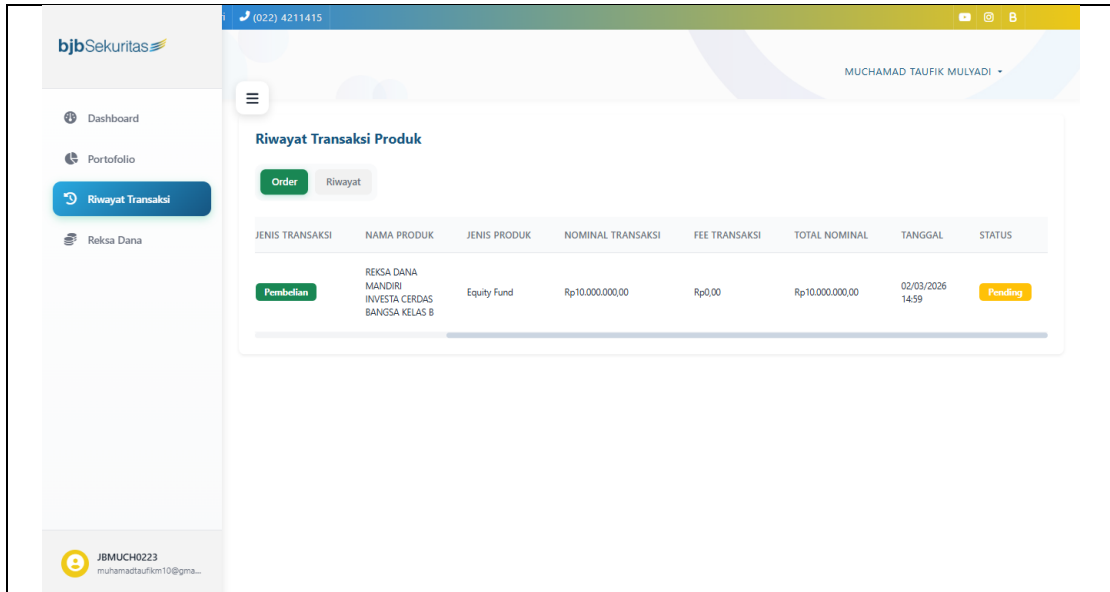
(022) 4211415

B

bjbSekuritas

MUCHAMAD TAUFIK MULYADI

Dashboard

Portofolio

Riwayat Transaksi

Reksa Dana

Riwayat Transaksi Produk

Order Riwayat

| JENIS TRANSAKSI | NAMA PRODUK | JENIS PRODUK | NOMINAL TRANSAKSI | FEE TRANSAKSI | TOTAL NOMINAL | TANGGAL | STATUS |
|---|---|---|---|---|---|---|---|
| Pembelian | REKSA DANA MANDIRI INVESTA CERDAS BANGSA KELAS B | Equity Fund | Rp10.000.000,00 | Rp0,00 | Rp10.000.000,00 | 02/03/2026 14:59 | Pending |

JBMUCH0223
muhamadtaufikm10@gma...